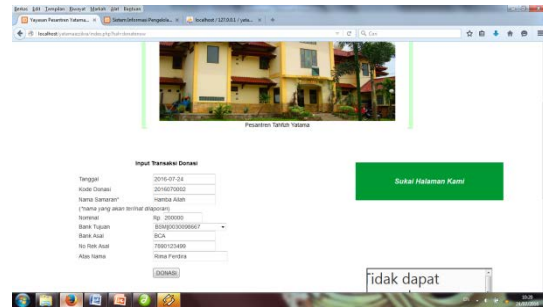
Berkas Edit Tampilan Riwayat Markah Alat Bantuan

Yayasan Pesantren Yatama... × Sistem Informasi Pengelola... × localhost / 127.0.0.1 / yata... × +

localhost/yatamaya/oria/index.php/fuln/donaturaw

Cari

Pesantren Tahfizh Yatama

Input Transaksi Donasi

| | |
|---|---|
| Tanggal | 2016-07-24 |
| Kode Donasi | 2016070002 |
| Nama Samaran* | Hamba Allah |
| (*nama yang akan terlihat dilaporan) | |
| Nominal | Rp. 200000 |
| Bank Tujuan | BSM|0030098667 |
| Bank Asal | BCA |
| No Rek Asal | 7000123488 |
| Atas Nama | Rima Ferdira |

DONASI

Sukai Halaman Kami

Tidak dapat